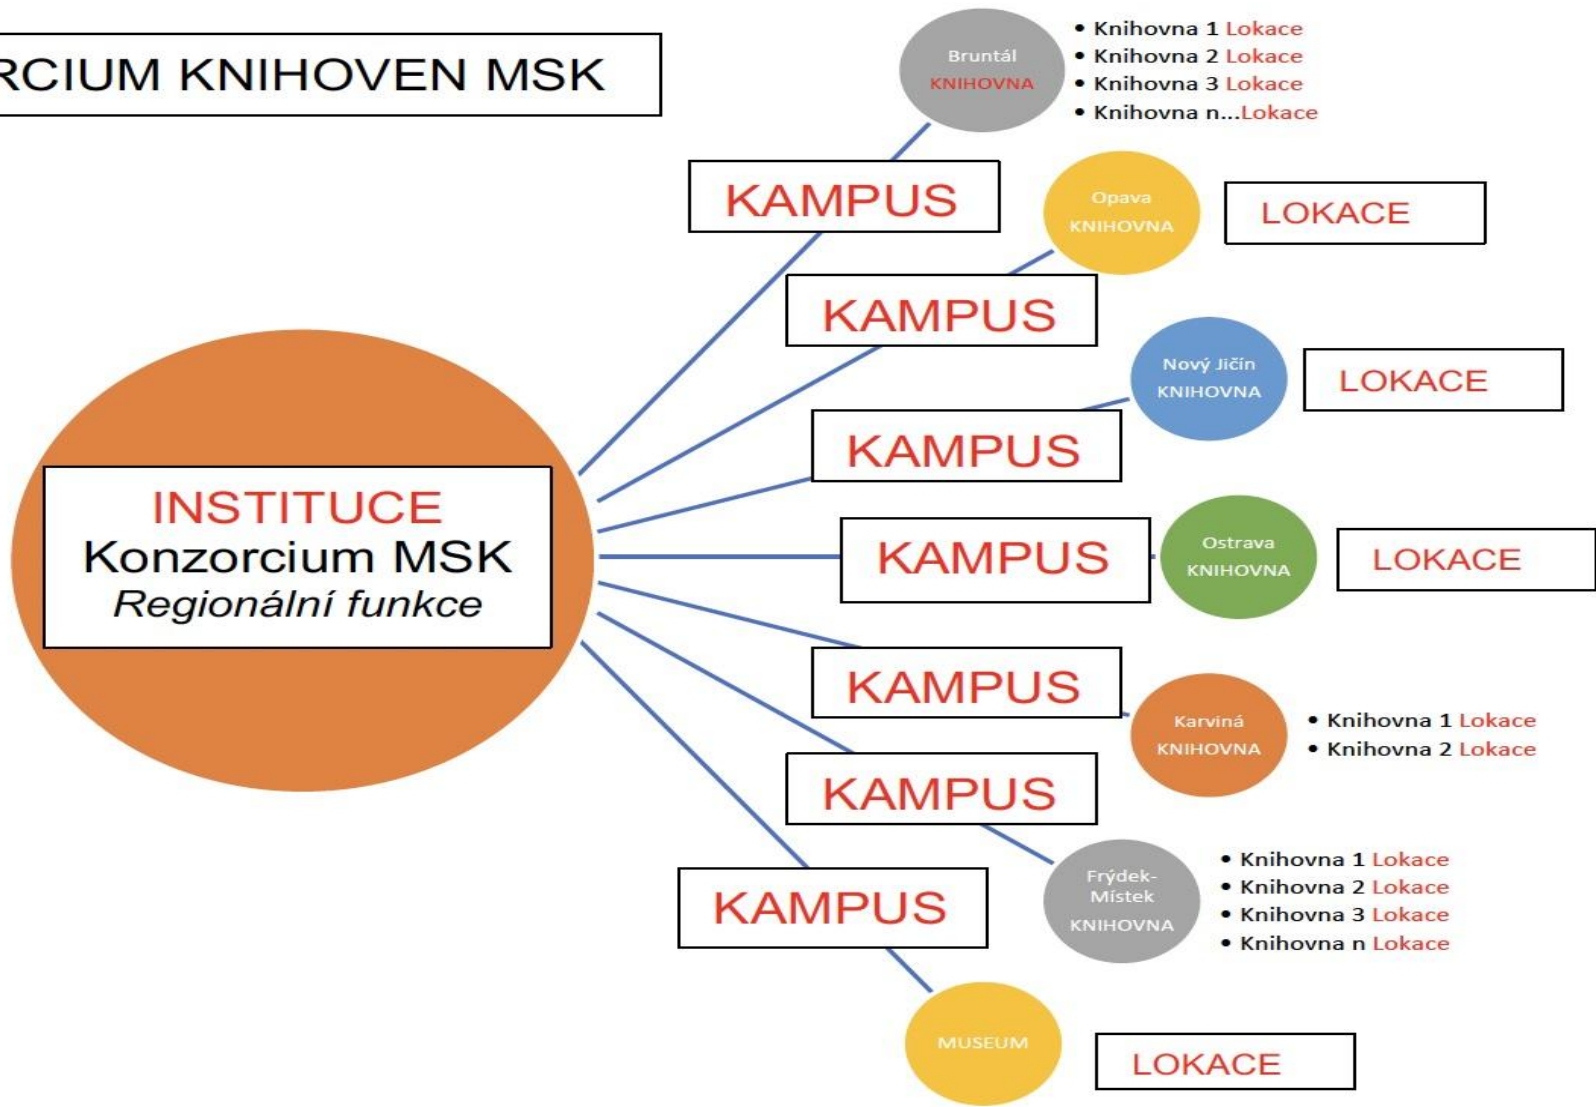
RCIUM KNIHOVEN MSK

INSTITUCE
Konzorcium MSK
Regionální funkce

KAMPUS

Bruntál
KNIHOVNA

• Knihovna 1 Lokace
• Knihovna 2 Lokace
• Knihovna 3 Lokace
• Knihovna n...Lokace

KAMPUS

Opava
KNIHOVNA

LOKACE

KAMPUS

Nový Jičín
KNIHOVNA

LOKACE

KAMPUS

Ostrava
KNIHOVNA

LOKACE

KAMPUS

Karviná
KNIHOVNA

• Knihovna 1 Lokace
• Knihovna 2 Lokace

KAMPUS

Frýdek-Místek
KNIHOVNA

• Knihovna 1 Lokace
• Knihovna 2 Lokace
• Knihovna 3 Lokace
• Knihovna n Lokace

KAMPUS

MUSEUM

LOKACE